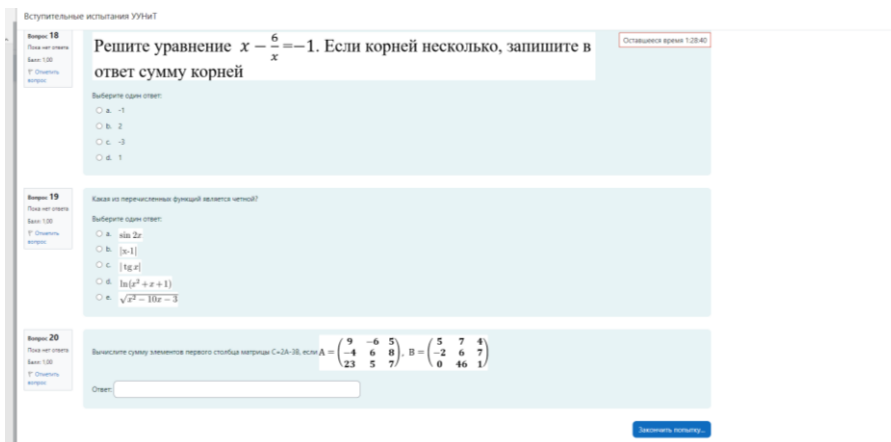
Вступительные испытания УУНиТ

Вопрос 18
Пока нет ответа
Балл: 1,00
Отметить вопрос

Решите уравнение $x-\frac{6}{x}=-1$. Если корней несколько, запишите в ответ сумму корней

Оставшееся время 1:28:40

Выберите один ответ:
a. -1
b. 2
c. -3
d. 1

Вопрос 19
Пока нет ответа
Балл: 1,00
Отметить вопрос

Какая из перечисленных функций является четной?

Выберите один ответ:
a. $\sin 2x$
b. $|x-1|$
c. $|\operatorname{tg} x|$
d. $\ln(x^2+x+1)$
e. $\sqrt{x^2-10x-3}$

Вопрос 20
Пока нет ответа
Балл: 1,00
Отметить вопрос

Вычислите сумму элементов первого столбца матрицы C=2A-3B, если $A=\begin{pmatrix}9 & -6 & 5\\ -4 & 6 & 8\\ 23 & 5 & 7\end{pmatrix}$, $B=\begin{pmatrix}5 & 7 & 4\\ -2 & 6 & 7\\ 0 & 46 & 1\end{pmatrix}$

Ответ:

Закончить попытку...